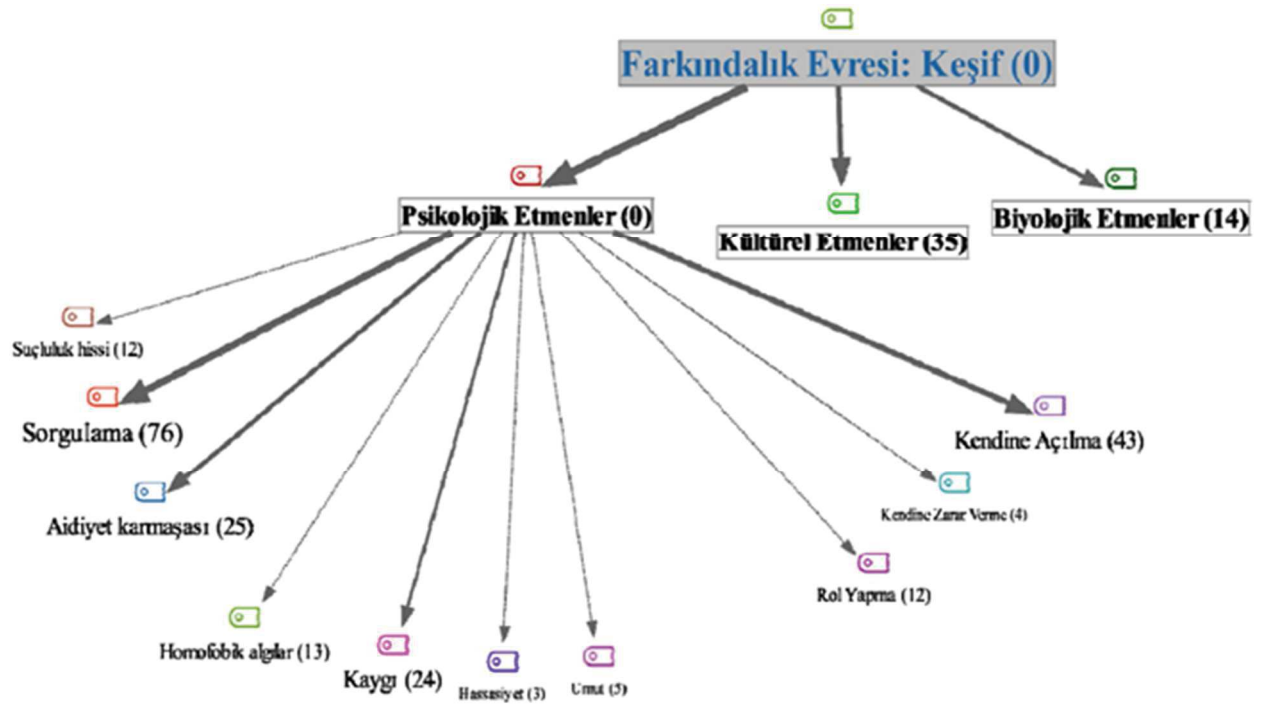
Farkındalık Evresi: Keşif (0)

Psikolojik Etmenler (0)

Kültürel Etmenler (35)

Biyolojik Etmenler (14)

Suçluluk hissi (12)

Sorgulama (76)

Aidiyet karmaşası (25)

Homofobik algılar (13)

Kaygı (24)

Hassasiyet (3)

Umut (5)

Rol Yapma (12)

Kendine Zarar Verme (4)

Kendine Açılma (43)